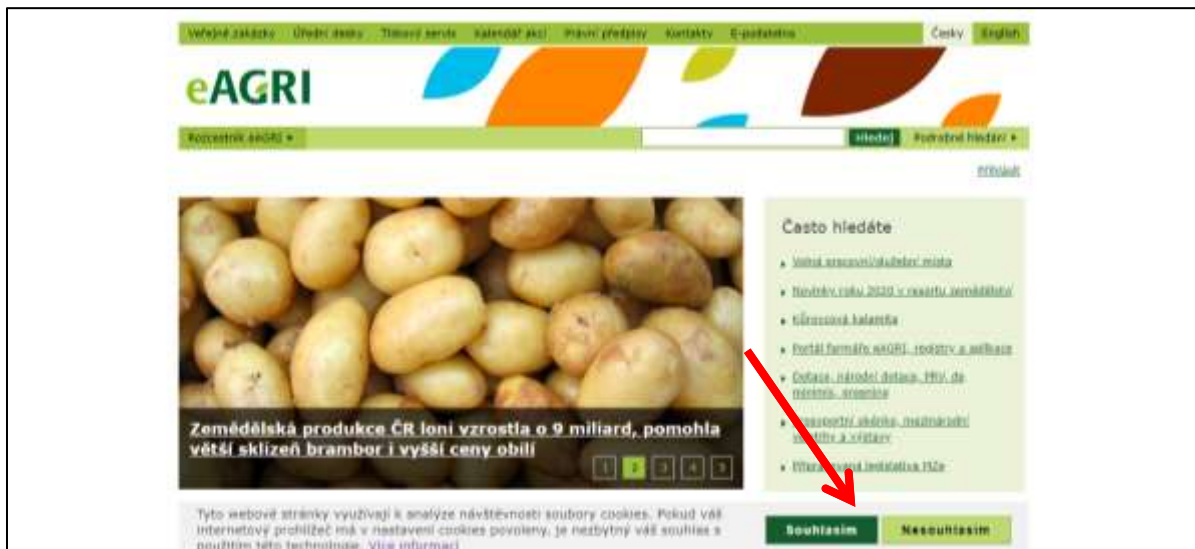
Veřejné zakázky Úřední deska Tiskový servis Kalendář akcí Právní předpisy Kontakty E-podatelna Česky English

eAGRI

Rozcestník eAGRI ▾ Hledej Podrobné hledání ▸

Přihlásit

Zemědělská produkce ČR loni vzrostla o 9 miliard, pomohla větší sklizeň brambor i vyšší ceny obilí

1 2 3 4 5

Často hledáte

Volná pracovní/služební místa

Novinky roku 2020 v resortu zemědělství

Kůrovcová kalamita

Portál farmáře eAGRI, registry a aplikace

Dotace, národní dotace, PRV, de minimis, greening

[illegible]portní oblasti, mezinárodní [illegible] a výstavy

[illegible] legislativa MZe

Tyto webové stránky využívají k analýze návštěvnosti soubory cookies. Pokud váš internetový prohlížeč má v nastavení cookies povoleny, je nezbytný váš souhlas s použitím této technologie. Více informací

Souhlasím Nesouhlasím